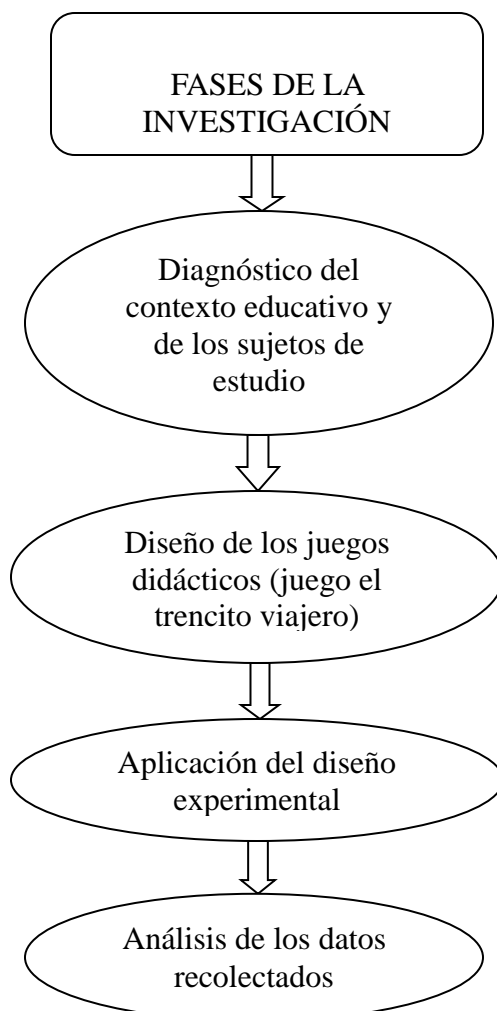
FASES DE LA INVESTIGACIÓN

Diagnóstico del contexto educativo y de los sujetos de estudio

Diseño de los juegos didácticos (juego el trencito viajero)

Aplicación del diseño experimental

Análisis de los datos recolectados